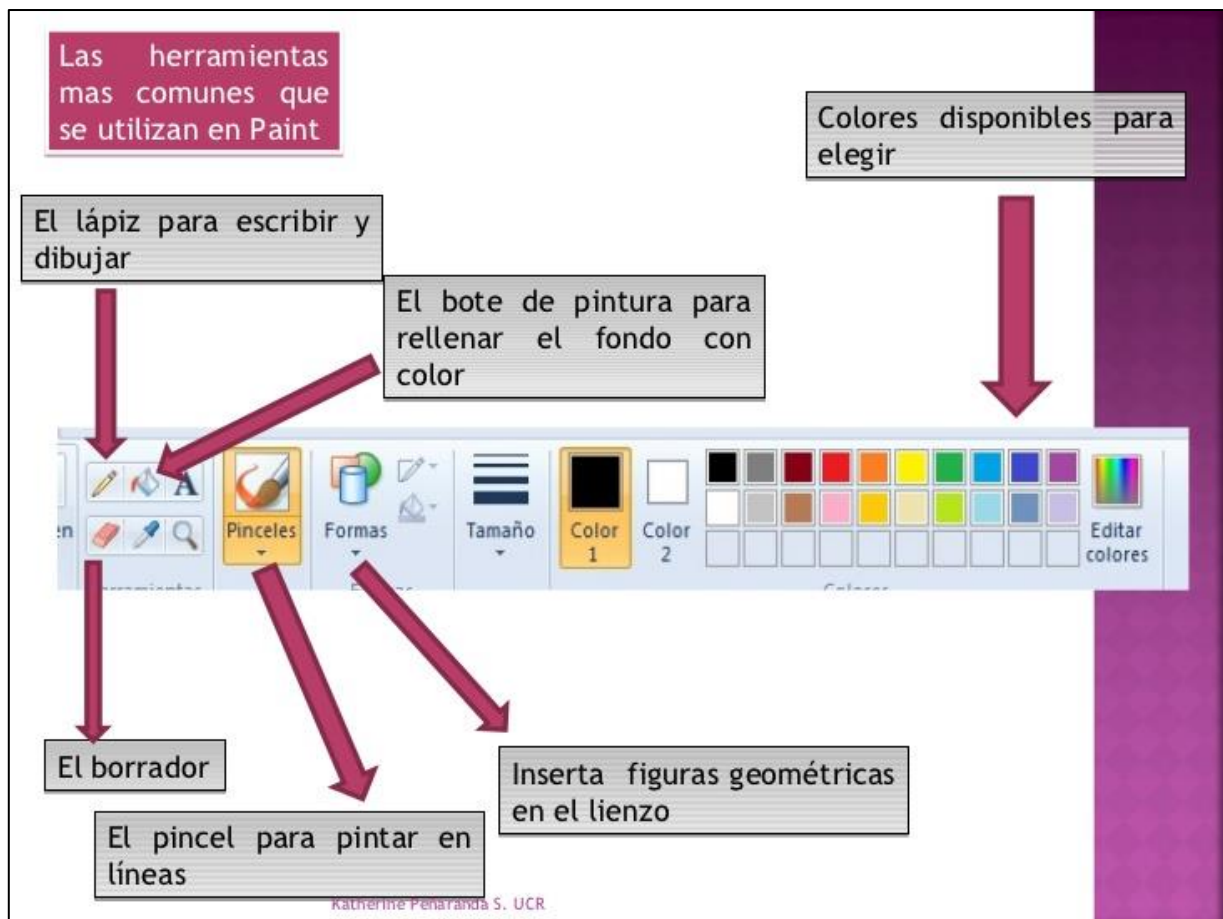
Las herramientas mas comunes que se utilizan en Paint

Colores disponibles para elegir

El lápiz para escribir y dibujar

El bote de pintura para rellenar el fondo con color

A

en

Pinceles

Formas

Tamaño

Color 1

Color 2

Editar colores

El borrador

Inserta figuras geométricas en el lienzo

El pincel para pintar en líneas

Katherine Peñaranda S. UCR